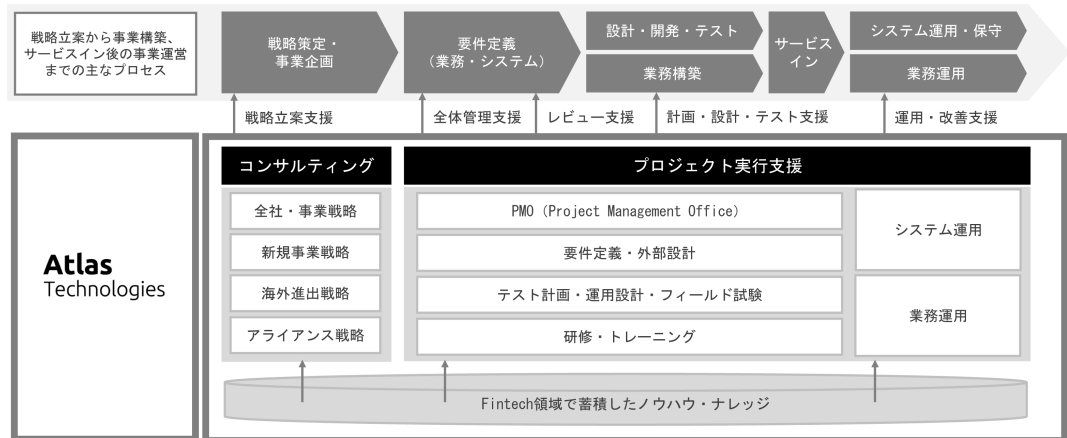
戦略立案から事業構築、サービスイン後の事業運営までの主なプロセス

戦略策定・事業企画

要件定義（業務・システム）

設計・開発・テスト

業務構築

サービスイン

システム運用・保守

業務運用

戦略立案支援

全体管理支援

レビュー支援

計画・設計・テスト支援

運用・改善支援

Atlas
Technologies

コンサルティング

全社・事業戦略

新規事業戦略

海外進出戦略

アライアンス戦略

プロジェクト実行支援

PMO（Project Management Office）

要件定義・外部設計

テスト計画・運用設計・フィールド試験

研修・トレーニング

システム運用

業務運用

Fintech領域で蓄積したノウハウ・ナレッジ